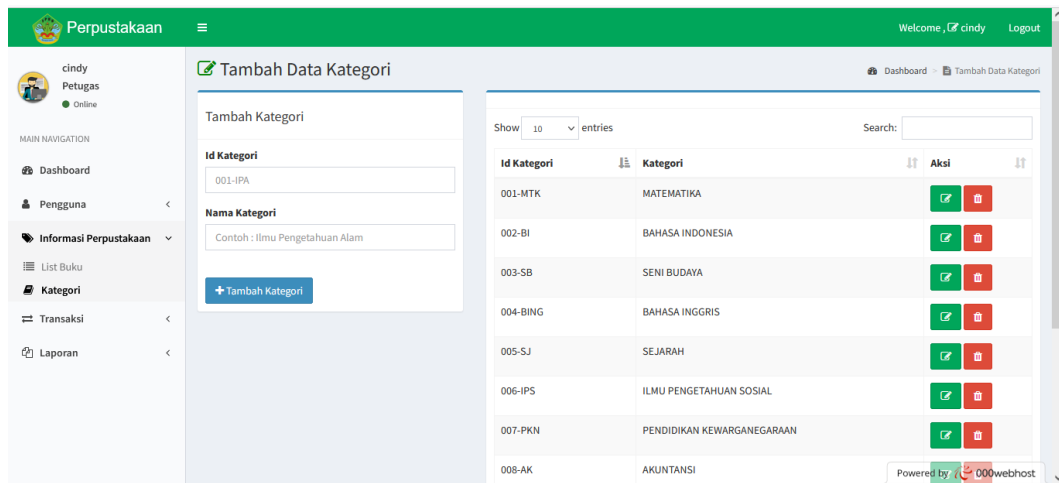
Perpustakaan

Welcome , cindy Logout

cindy
Petugas
Online

MAIN NAVIGATION

Dashboard

Pengguna

Informasi Perpustakaan

List Buku

Kategori

Transaksi

Laporan

Tambah Data Kategori

Dashboard > Tambah Data Kategori

Tambah Kategori

Id Kategori

001-IPA

Nama Kategori

Contoh : Ilmu Pengetahuan Alam

+ Tambah Kategori

Show 10 entries

Search:

| Id Kategori | Kategori | Aksi |
|---|---|---|
| 001-MTK | MATEMATIKA | |
| 002-BI | BAHASA INDONESIA | |
| 003-SB | SENI BUDAYA | |
| 004-BING | BAHASA INGGRIS | |
| 005-SJ | SEJARAH | |
| 006-IPS | ILMU PENGETAHUAN SOSIAL | |
| 007-PKN | PENDIDIKAN KEWARGANEGARAAN | |
| 008-AK | AKUNTANSI | |

Powered by 000webhost